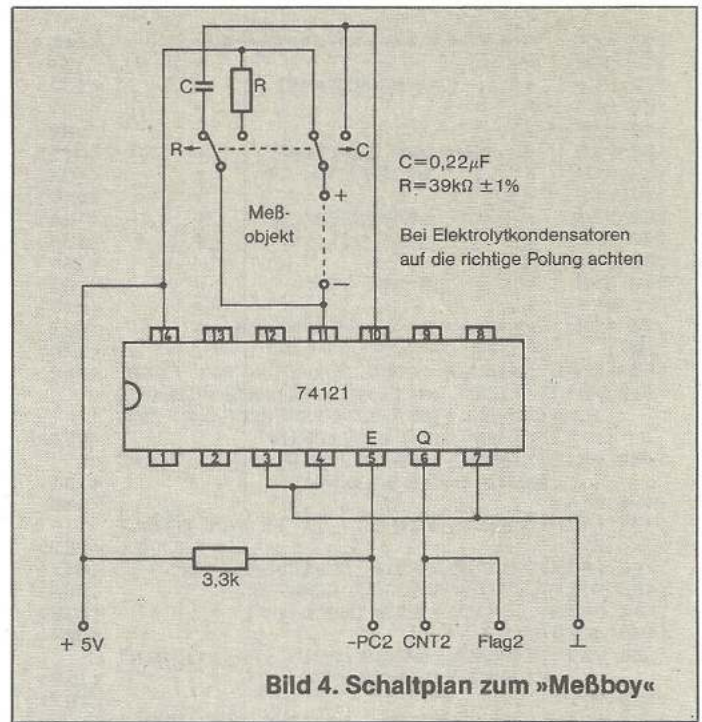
C
R
R
C
Meß-objekt
+
–
C=0,22$\mu$F
R=39k$\Omega$ ±1%

Bei Elektrolytkondensatoren auf die richtige Polung achten

14 13 12 11 10 9 8

74121

E Q

1 2 3 4 5 6 7

3,3k

+ 5V
-PC2
CNT2
Flag2
$\perp$

Bild 4. Schaltplan zum »Meßboy«